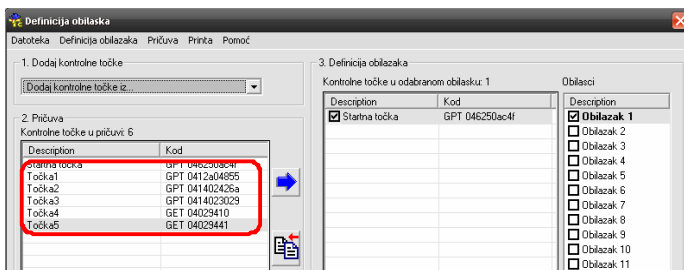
Definicija obilaska

Datoteka Definicija obilazaka Pričuva Printa Pomoć

1. Dodaj kontrolne točke

Dodaj kontrolne točke iz...

2. Pričuva

Kontrolne točke u pričuvi: 6

| Description | Kod |
|---|---|
| Startna točka | GPT 046250ac4f |
| Točka1 | GPT 0412a04855 |
| Točka2 | GPT 041402426a |
| Točka3 | GPT 0414023029 |
| Točka4 | GET 04029410 |
| Točka5 | GET 04029441 |

3. Definicija obilazaka

Kontrolne točke u odabranom obilasku: 1

| Description | Kod |
|---|---|
| ☑ Startna točka | GPT 046250ac4f |

Obilasci

| Description |
|---|
| ☑ Obilazak 1 |
| ☐ Obilazak 2 |
| ☐ Obilazak 3 |
| ☐ Obilazak 4 |
| ☐ Obilazak 5 |
| ☐ Obilazak 6 |
| ☐ Obilazak 7 |
| ☐ Obilazak 8 |
| ☐ Obilazak 9 |
| ☐ Obilazak 10 |
| ☐ Obilazak 11 |